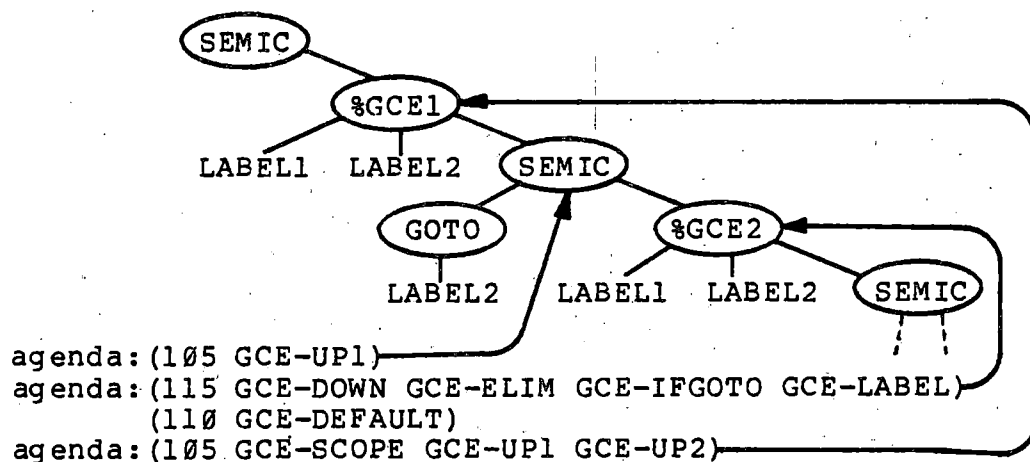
SEMIC

%GCE1

LABEL1 LABEL2

SEMIC

GOTO

LABEL2

%GCE2

LABEL1 LABEL2

SEMIC

agenda: (1Ø5 GCE-UP1)
agenda: (115 GCE-DOWN GCE-ELIM GCE-IFGOTO GCE-LABEL)
(11Ø GCE-DEFAULT)
agenda: (1Ø5 GCE-SCOPE GCE-UP1 GCE-UP2)